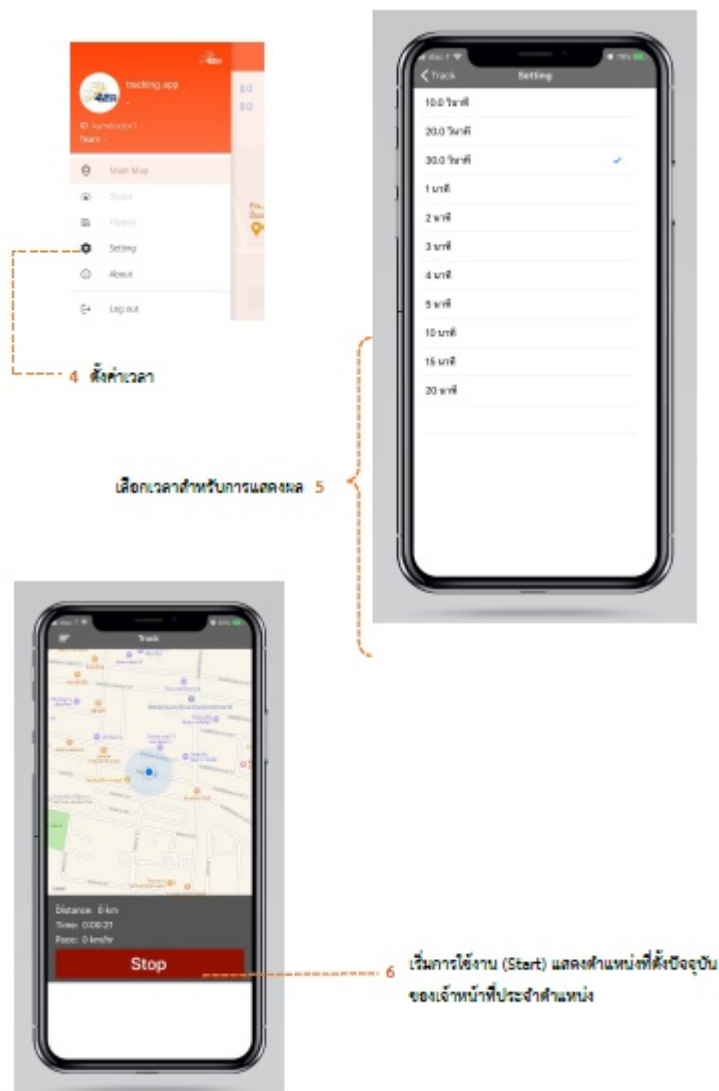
tracking app
ID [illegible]
Team
0.0
0.0
Main Map
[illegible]
History
Setting
About
Log out

4 ตั้งค่าเวลา

Track
Setting
10.0 วินาที
20.0 วินาที
30.0 วินาที
1 นาที
2 นาที
3 นาที
4 นาที
5 นาที
10 นาที
15 นาที
20 นาที

เลือกเวลาสำหรับการแสดงผล 5

Track
Distance: 0 km
Time: 0:00:21
Pace: 0 km/hr
Stop

6 เริ่มการใช้งาน (Start) แสดงตำแหน่งที่ตั้งปัจจุบันของเจ้าหน้าที่ประจำตำแหน่ง